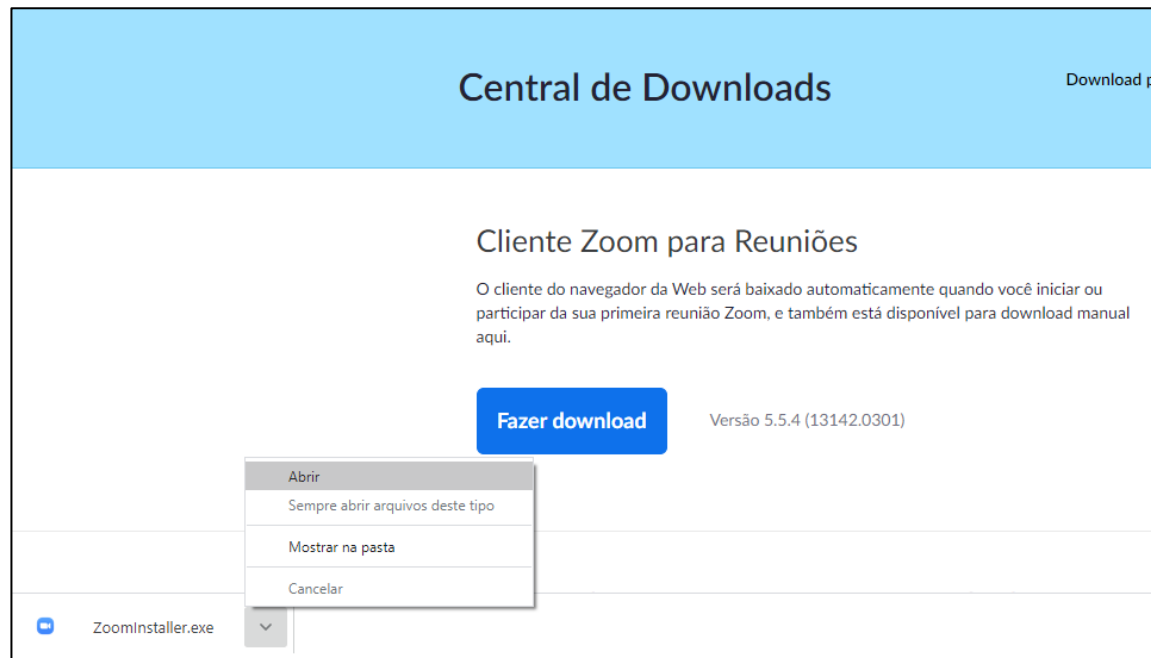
Central de Downloads

Download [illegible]

Cliente Zoom para Reuniões

O cliente do navegador da Web será baixado automaticamente quando você iniciar ou participar da sua primeira reunião Zoom, e também está disponível para download manual aqui.

Fazer download

Versão 5.5.4 (13142.0301)

Abrir

Sempre abrir arquivos deste tipo

Mostrar na pasta

Cancelar

ZoomInstaller.exe